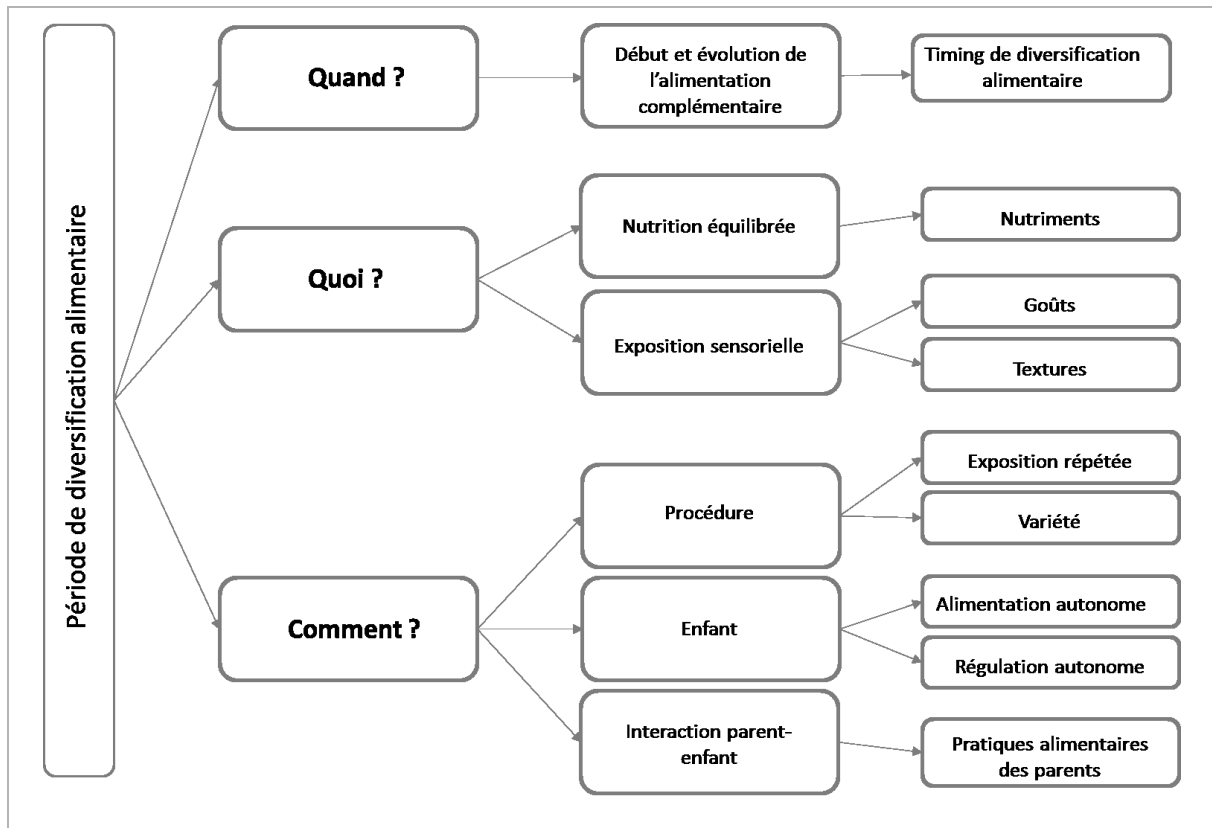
Période de diversification alimentaire

Quand ?

Début et évolution de l'alimentation complémentaire

Timing de diversification alimentaire

Quoi ?

Nutrition équilibrée

Nutriments

Exposition sensorielle

Goûts

Textures

Comment ?

Procédure

Exposition répétée

Variété

Enfant

Alimentation autonome

Régulation autonome

Interaction parent-enfant

Pratiques alimentaires des parents